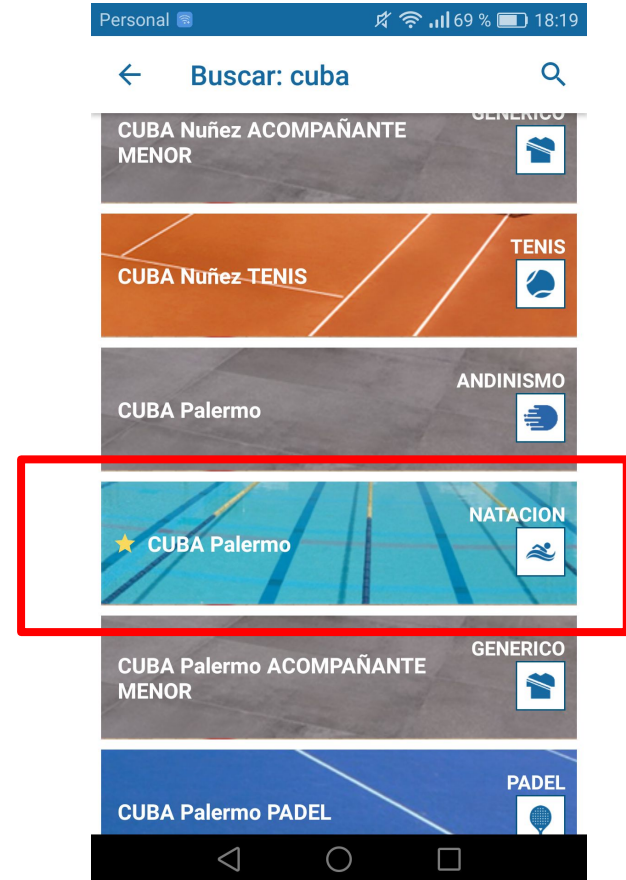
Personal 69 % 18:19

Buscar: cuba

GENERICO
CUBA Nuñez ACOMPAÑANTE MENOR

TENIS
CUBA Nuñez TENIS

ANDINISMO
CUBA Palermo

NATACION
CUBA Palermo

GENERICO
CUBA Palermo ACOMPAÑANTE MENOR

PADEL
CUBA Palermo PADEL